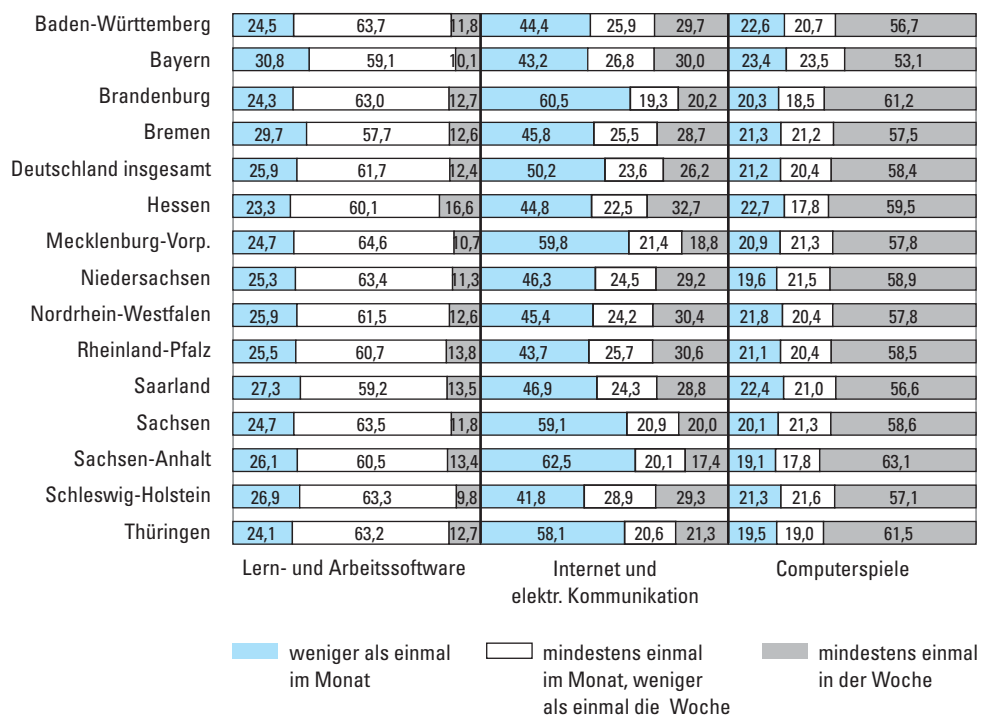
| | Lern- und Arbeitssoftware | | | Internet und elektr. Kommunikation | | | Computerspiele | | |
|---|---|---|---|---|---|---|---|---|---|
| Baden-Württemberg | 24,5 | 63,7 | 11,8 | 44,4 | 25,9 | 29,7 | 22,6 | 20,7 | 56,7 |
| Bayern | 30,8 | 59,1 | 10,1 | 43,2 | 26,8 | 30,0 | 23,4 | 23,5 | 53,1 |
| Brandenburg | 24,3 | 63,0 | 12,7 | 60,5 | 19,3 | 20,2 | 20,3 | 18,5 | 61,2 |
| Bremen | 29,7 | 57,7 | 12,6 | 45,8 | 25,5 | 28,7 | 21,3 | 21,2 | 57,5 |
| Deutschland insgesamt | 25,9 | 61,7 | 12,4 | 50,2 | 23,6 | 26,2 | 21,2 | 20,4 | 58,4 |
| Hessen | 23,3 | 60,1 | 16,6 | 44,8 | 22,5 | 32,7 | 22,7 | 17,8 | 59,5 |
| Mecklenburg-Vorp. | 24,7 | 64,6 | 10,7 | 59,8 | 21,4 | 18,8 | 20,9 | 21,3 | 57,8 |
| Niedersachsen | 25,3 | 63,4 | 11,3 | 46,3 | 24,5 | 29,2 | 19,6 | 21,5 | 58,9 |
| Nordrhein-Westfalen | 25,9 | 61,5 | 12,6 | 45,4 | 24,2 | 30,4 | 21,8 | 20,4 | 57,8 |
| Rheinland-Pfalz | 25,5 | 60,7 | 13,8 | 43,7 | 25,7 | 30,6 | 21,1 | 20,4 | 58,5 |
| Saarland | 27,3 | 59,2 | 13,5 | 46,9 | 24,3 | 28,8 | 22,4 | 21,0 | 56,6 |
| Sachsen | 24,7 | 63,5 | 11,8 | 59,1 | 20,9 | 20,0 | 20,1 | 21,3 | 58,6 |
| Sachsen-Anhalt | 26,1 | 60,5 | 13,4 | 62,5 | 20,1 | 17,4 | 19,1 | 17,8 | 63,1 |
| Schleswig-Holstein | 26,9 | 63,3 | 9,8 | 41,8 | 28,9 | 29,3 | 21,3 | 21,6 | 57,1 |
| Thüringen | 24,1 | 63,2 | 12,7 | 58,1 | 20,6 | 21,3 | 19,5 | 19,0 | 61,5 |

Lern- und Arbeitssoftware
Internet und elektr. Kommunikation
Computerspiele

weniger als einmal im Monat
mindestens einmal im Monat, weniger als einmal die Woche
mindestens einmal in der Woche